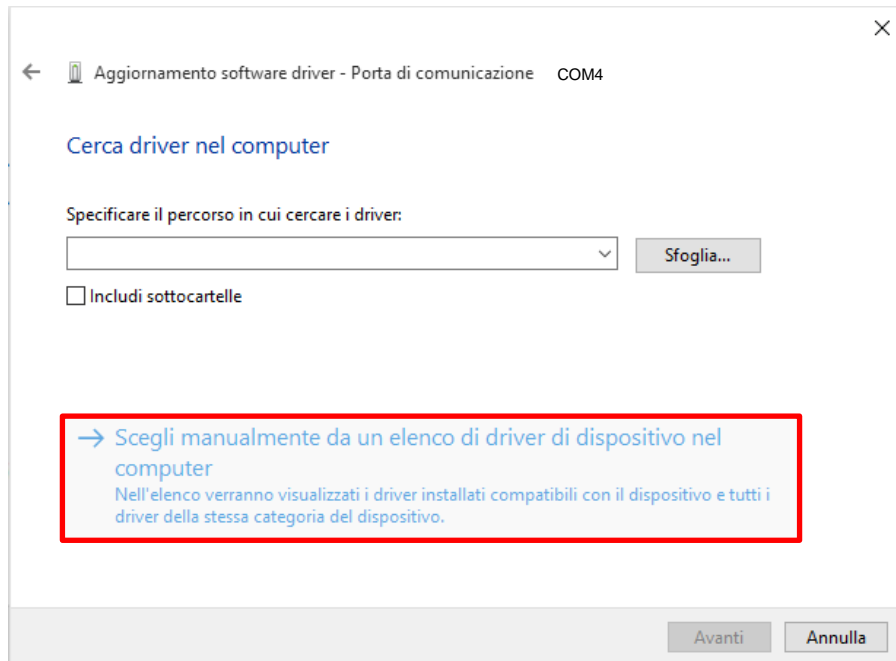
Aggiornamento software driver - Porta di comunicazione COM4

Cerca driver nel computer

Specificare il percorso in cui cercare i driver:

Sfoglia...

Includi sottocartelle

→ Scegli manualmente da un elenco di driver di dispositivo nel computer

Nell'elenco verranno visualizzati i driver installati compatibili con il dispositivo e tutti i driver della stessa categoria del dispositivo.

Avanti

Annulla